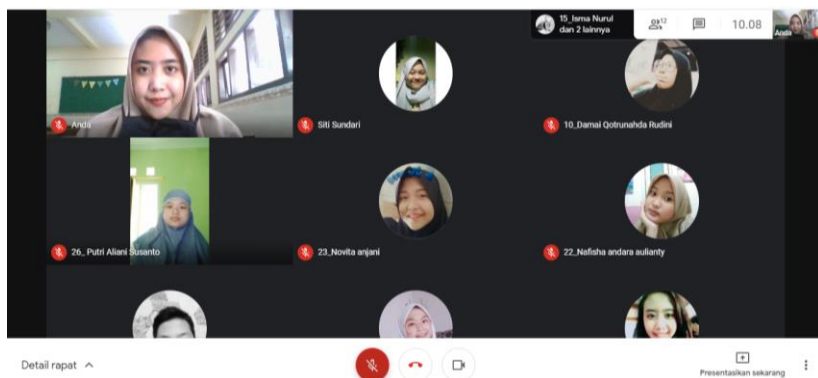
15_Isma Nurul dan 2 lainnya

12

10.08

Anda

Anda

Siti Sundari

10_Damai Qotrunahda Rudini

26_ Putri Aliani Susanto

23_Novita anjani

22_Nafisha andara aulianty

Detail rapat

Presentasikan sekarang